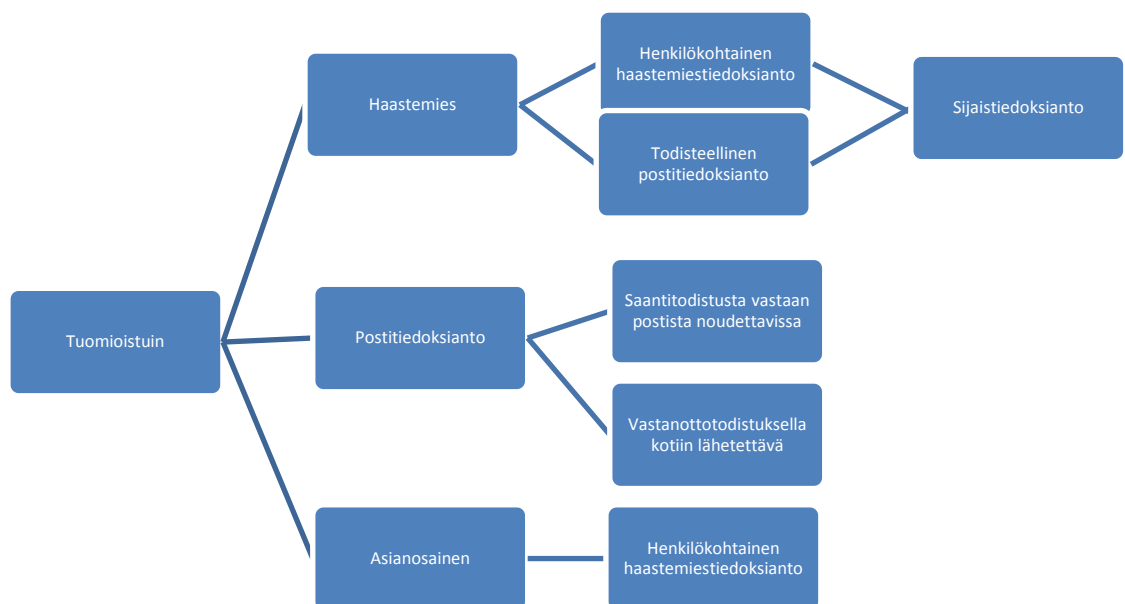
Tuomioistuin

Haastemies

Henkilökohtainen haastemiestiedoksianto

Todisteellinen postitiedoksianto

Sijaistiedoksianto

Postitiedoksianto

Saantitodistusta vastaan postista noudettavissa

Vastanottotodistuksella kotiin lähetettävä

Asianosainen

Henkilökohtainen haastemiestiedoksianto